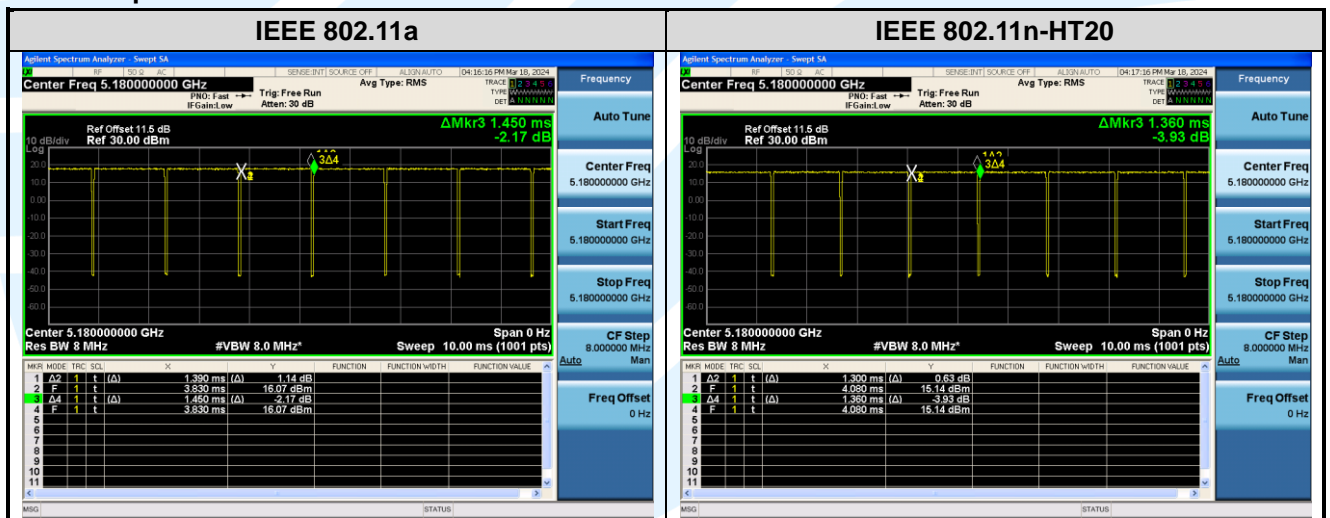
| IEEE 802.11a | IEEE 802.11n-HT20 |
|---|---|

Agilent Spectrum Analyzer - Swept SA
RF 50 Ω AC SENSE:INT SOURCE OFF ALIGN AUTO 04:16:16 PM Mar 18, 2024
Center Freq 5.180000000 GHz
PNO: Fast IFGain:Low Trig: Free Run Atten: 30 dB Avg Type: RMS
TRACE 1 2 3 4 5 6 TYPE DET A N N N N N
Frequency
Ref Offset 11.5 dB
10 dB/div Ref 30.00 dBm
Log
ΔMkr3 1.450 ms -2.17 dB
20.0 10.0 0.00 -10.0 -20.0 -30.0 -40.0 -50.0 -60.0
X2 1Δ2 3Δ4
Center 5.180000000 GHz Span 0 Hz
Res BW 8 MHz #VBW 8.0 MHz* Sweep 10.00 ms (1001 pts)

| MKR | MODE | TRC | SCL | X | | Y | FUNCTION | FUNCTION WIDTH | FUNCTION VALUE |
|---|---|---|---|---|---|---|---|---|---|
| 1 | Δ2 | 1 | t | (Δ) 1.390 ms | (Δ) | 1.14 dB | | | |
| 2 | F | 1 | t | 3.830 ms | | 16.07 dBm | | | |
| 3 | Δ4 | 1 | t | (Δ) 1.450 ms | (Δ) | -2.17 dB | | | |
| 4 | F | 1 | t | 3.830 ms | | 16.07 dBm | | | |
| 5 | | | | | | | | | |
| 6 | | | | | | | | | |
| 7 | | | | | | | | | |
| 8 | | | | | | | | | |
| 9 | | | | | | | | | |
| 10 | | | | | | | | | |
| 11 | | | | | | | | | |

MSG STATUS

Auto Tune
Center Freq 5.180000000 GHz
Start Freq 5.180000000 GHz
Stop Freq 5.180000000 GHz
CF Step 8.000000 MHz Auto Man
Freq Offset 0 Hz

Agilent Spectrum Analyzer - Swept SA
RF 50 Ω AC SENSE:INT SOURCE OFF ALIGN AUTO 04:17:16 PM Mar 18, 2024
Center Freq 5.180000000 GHz
PNO: Fast IFGain:Low Trig: Free Run Atten: 30 dB Avg Type: RMS
TRACE 1 2 3 4 5 6 TYPE DET A N N N N N
Frequency
Ref Offset 11.5 dB
10 dB/div Ref 30.00 dBm
Log
ΔMkr3 1.360 ms -3.93 dB
20.0 10.0 0.00 -10.0 -20.0 -30.0 -40.0 -50.0 -60.0
X2 1Δ2 3Δ4
Center 5.180000000 GHz Span 0 Hz
Res BW 8 MHz #VBW 8.0 MHz* Sweep 10.00 ms (1001 pts)

| MKR | MODE | TRC | SCL | X | | Y | FUNCTION | FUNCTION WIDTH | FUNCTION VALUE |
|---|---|---|---|---|---|---|---|---|---|
| 1 | Δ2 | 1 | t | (Δ) 1.300 ms | (Δ) | 0.63 dB | | | |
| 2 | F | 1 | t | 4.080 ms | | 15.14 dBm | | | |
| 3 | Δ4 | 1 | t | (Δ) 1.360 ms | (Δ) | -3.93 dB | | | |
| 4 | F | 1 | t | 4.080 ms | | 15.14 dBm | | | |
| 5 | | | | | | | | | |
| 6 | | | | | | | | | |
| 7 | | | | | | | | | |
| 8 | | | | | | | | | |
| 9 | | | | | | | | | |
| 10 | | | | | | | | | |
| 11 | | | | | | | | | |

MSG STATUS

Auto Tune
Center Freq 5.180000000 GHz
Start Freq 5.180000000 GHz
Stop Freq 5.180000000 GHz
CF Step 8.000000 MHz Auto Man
Freq Offset 0 Hz